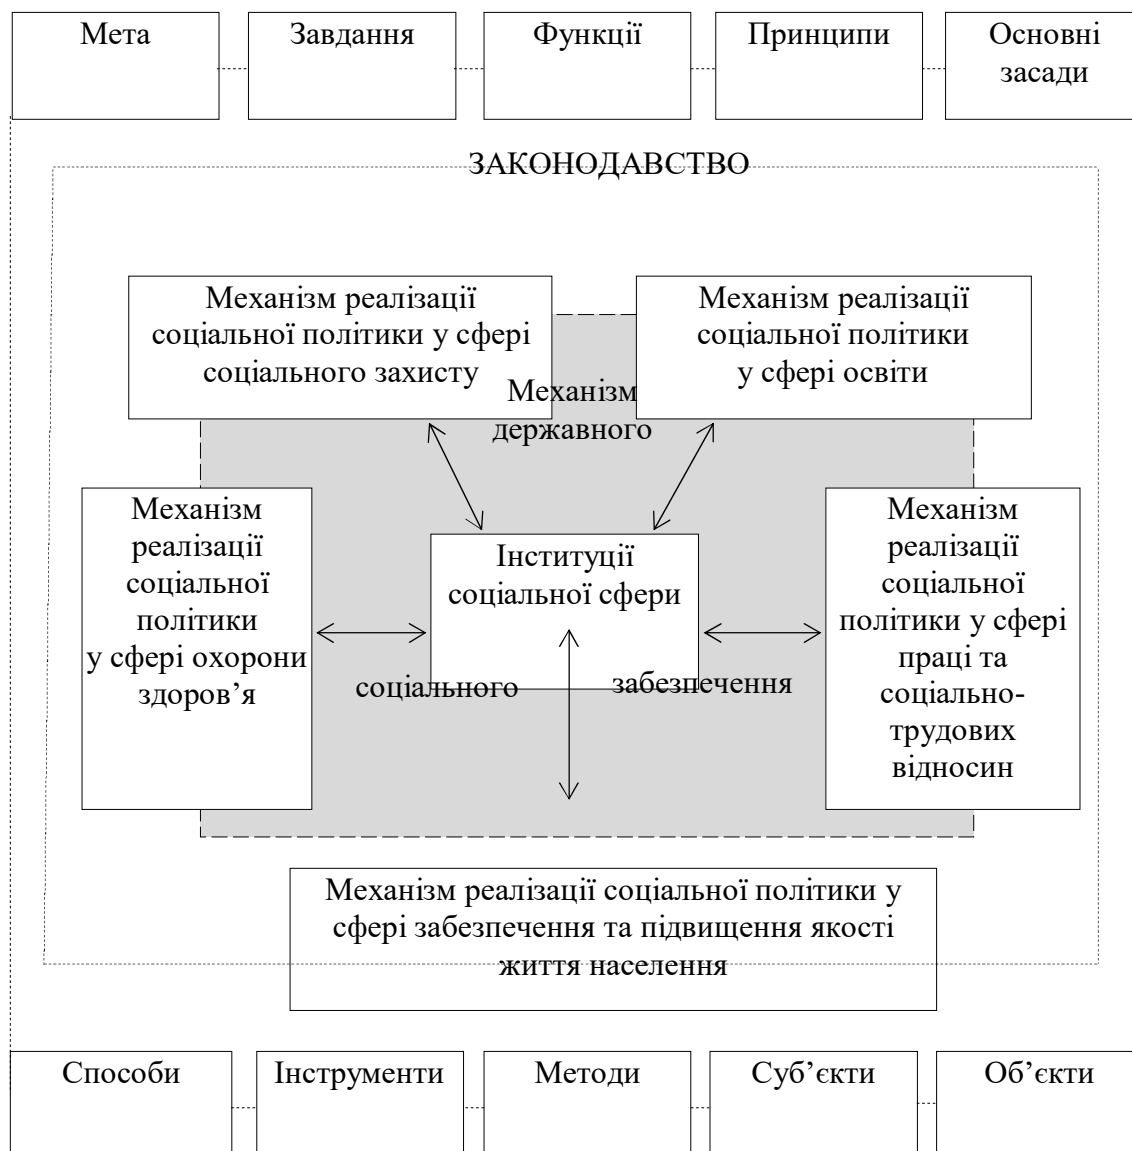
Мета

Завдання

Функції

Принципи

Основні засади

ЗАКОНОДАВСТВО

Механізм реалізації соціальної політики у сфері соціального захисту

Механізм реалізації соціальної політики у сфері освіти

Механізм державного

Механізм реалізації соціальної політики у сфері охорони здоров'я

Інституції соціальної сфери

Механізм реалізації соціальної політики у сфері праці та соціально-трудових відносин

соціального

забезпечення

Механізм реалізації соціальної політики у сфері забезпечення та підвищення якості життя населення

Способи

Інструменти

Методи

Суб'єкти

Об'єкти